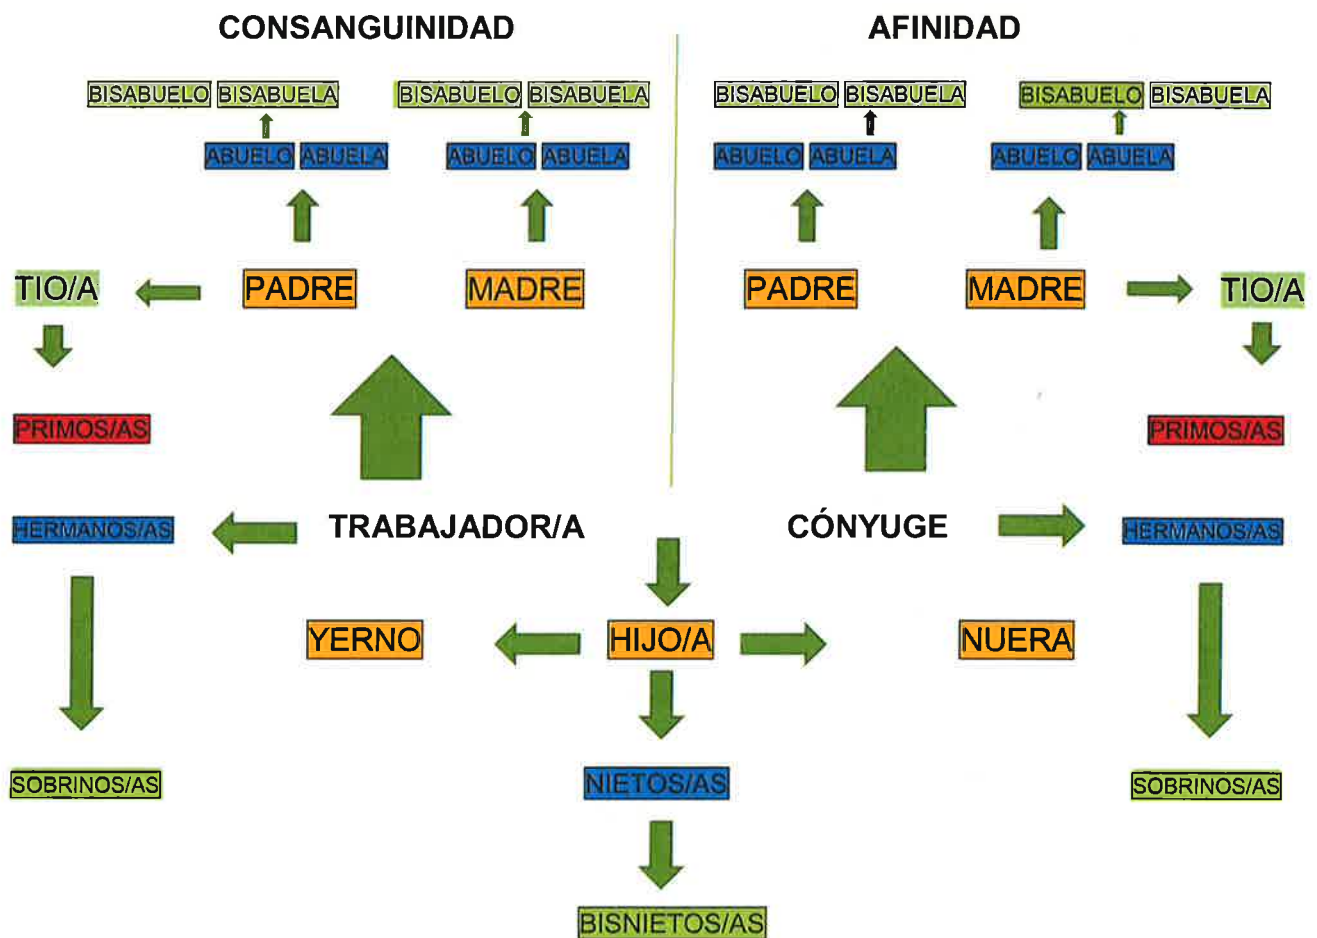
CONSANGUINIDAD

BISABUELO BISABUELA BISABUELO BISABUELA

ABUELO ABUELA ABUELO ABUELA

TIO/A PADRE MADRE

PRIMOS/AS

HERMANOS/AS TRABAJADOR/A

SOBRINOS/AS

AFINIDAD

BISABUELO BISABUELA BISABUELO BISABUELA

ABUELO ABUELA ABUELO ABUELA

PADRE MADRE TIO/A

PRIMOS/AS

CÓNYUGE HERMANOS/AS

SOBRINOS/AS

YERNO HIJO/A NUERA

NIETOS/AS

BISNIETOS/AS